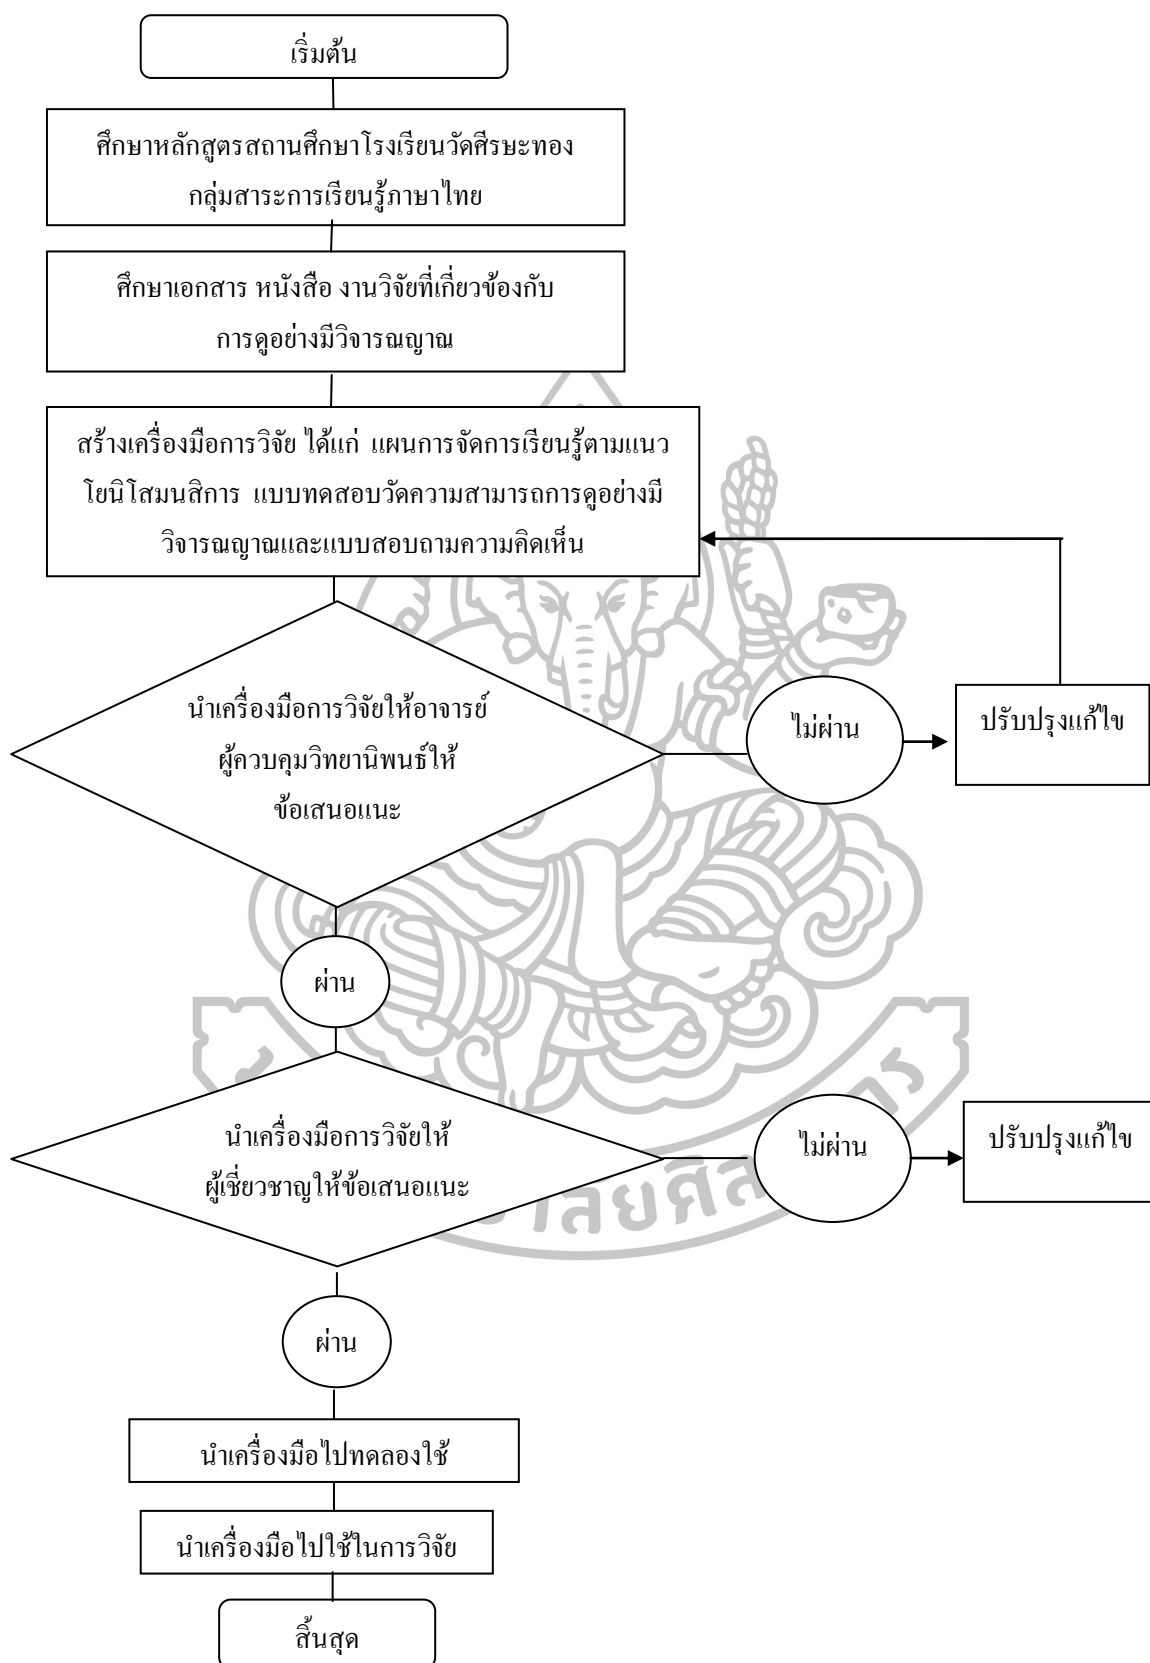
เริ่มต้น

ศึกษาหลักสูตรสถานศึกษาโรงเรียนวัดศีรษะทอง กลุ่มสาระการเรียนรู้ภาษาไทย

ศึกษาเอกสาร หนังสือ งานวิจัยที่เกี่ยวข้องกับ การดูอย่างมีวิจารณญาณ

สร้างเครื่องมือการวิจัย ได้แก่ แผนการจัดการเรียนรู้ตามแนวโยนิโสมนสิการ แบบทดสอบวัดความสามารถการดูอย่างมีวิจารณญาณและแบบสอบถามความคิดเห็น

นำเครื่องมือการวิจัยให้อาจารย์ผู้ควบคุมวิทยานิพนธ์ให้ข้อเสนอแนะ

ไม่ผ่าน

ปรับปรุงแก้ไข

ผ่าน

นำเครื่องมือการวิจัยให้ผู้เชี่ยวชาญให้ข้อเสนอแนะ

ไม่ผ่าน

ปรับปรุงแก้ไข

ผ่าน

นำเครื่องมือไปทดลองใช้

นำเครื่องมือไปใช้ในการวิจัย

สิ้นสุด